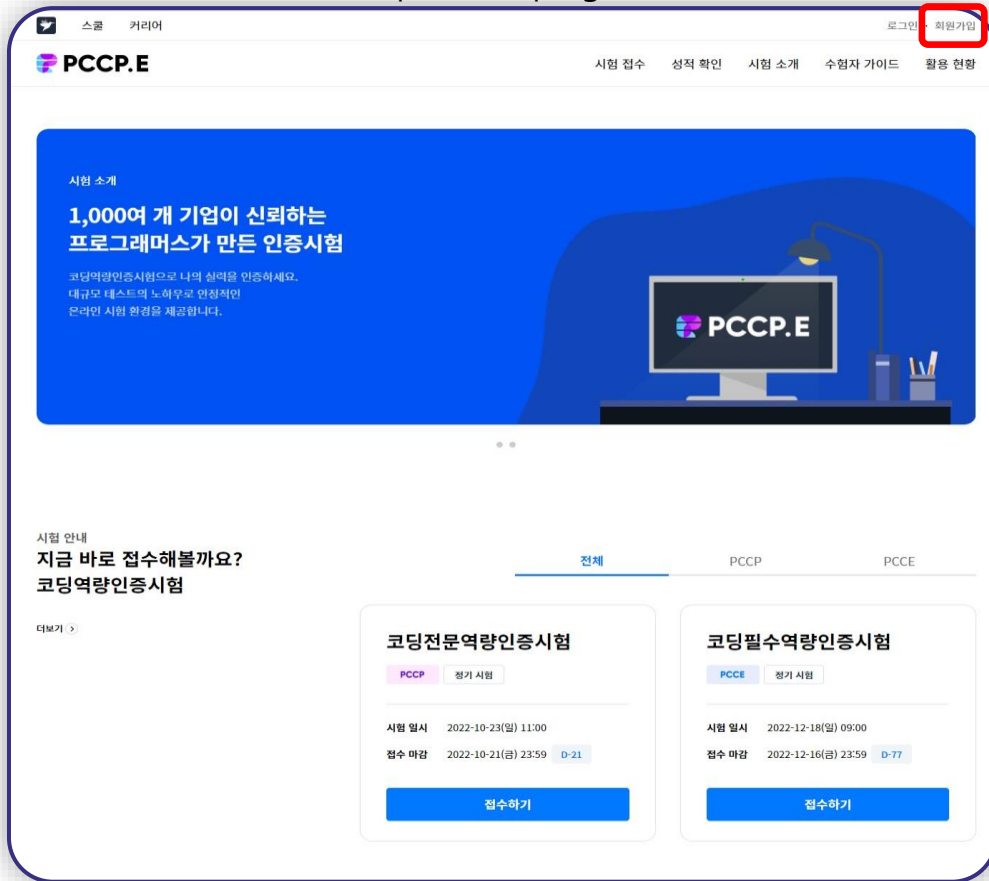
스쿨 커리어 로그인 · 회원가입

PCCP.E

시험 접수 성적 확인 시험 소개 수험자 가이드 활용 현황

시험 소개

1,000여 개 기업이 신뢰하는 프로그래머스가 만든 인증시험

코딩역량인증시험으로 나의 실력을 인증하세요. 대규모 테스트의 노하우로 안정적인 온라인 시험 환경을 제공합니다.

PCCP.E

시험 안내

지금 바로 접수해볼까요? 코딩역량인증시험

더보기 >

전체 PCCP PCCE

코딩전문역량인증시험

PCCP 정기 시험

시험 일시 2022-10-23(일) 11:00

접수 마감 2022-10-21(금) 23:59 D-21

접수하기

코딩필수역량인증시험

PCCE 정기 시험

시험 일시 2022-12-18(일) 09:00

접수 마감 2022-12-16(금) 23:59 D-77

접수하기